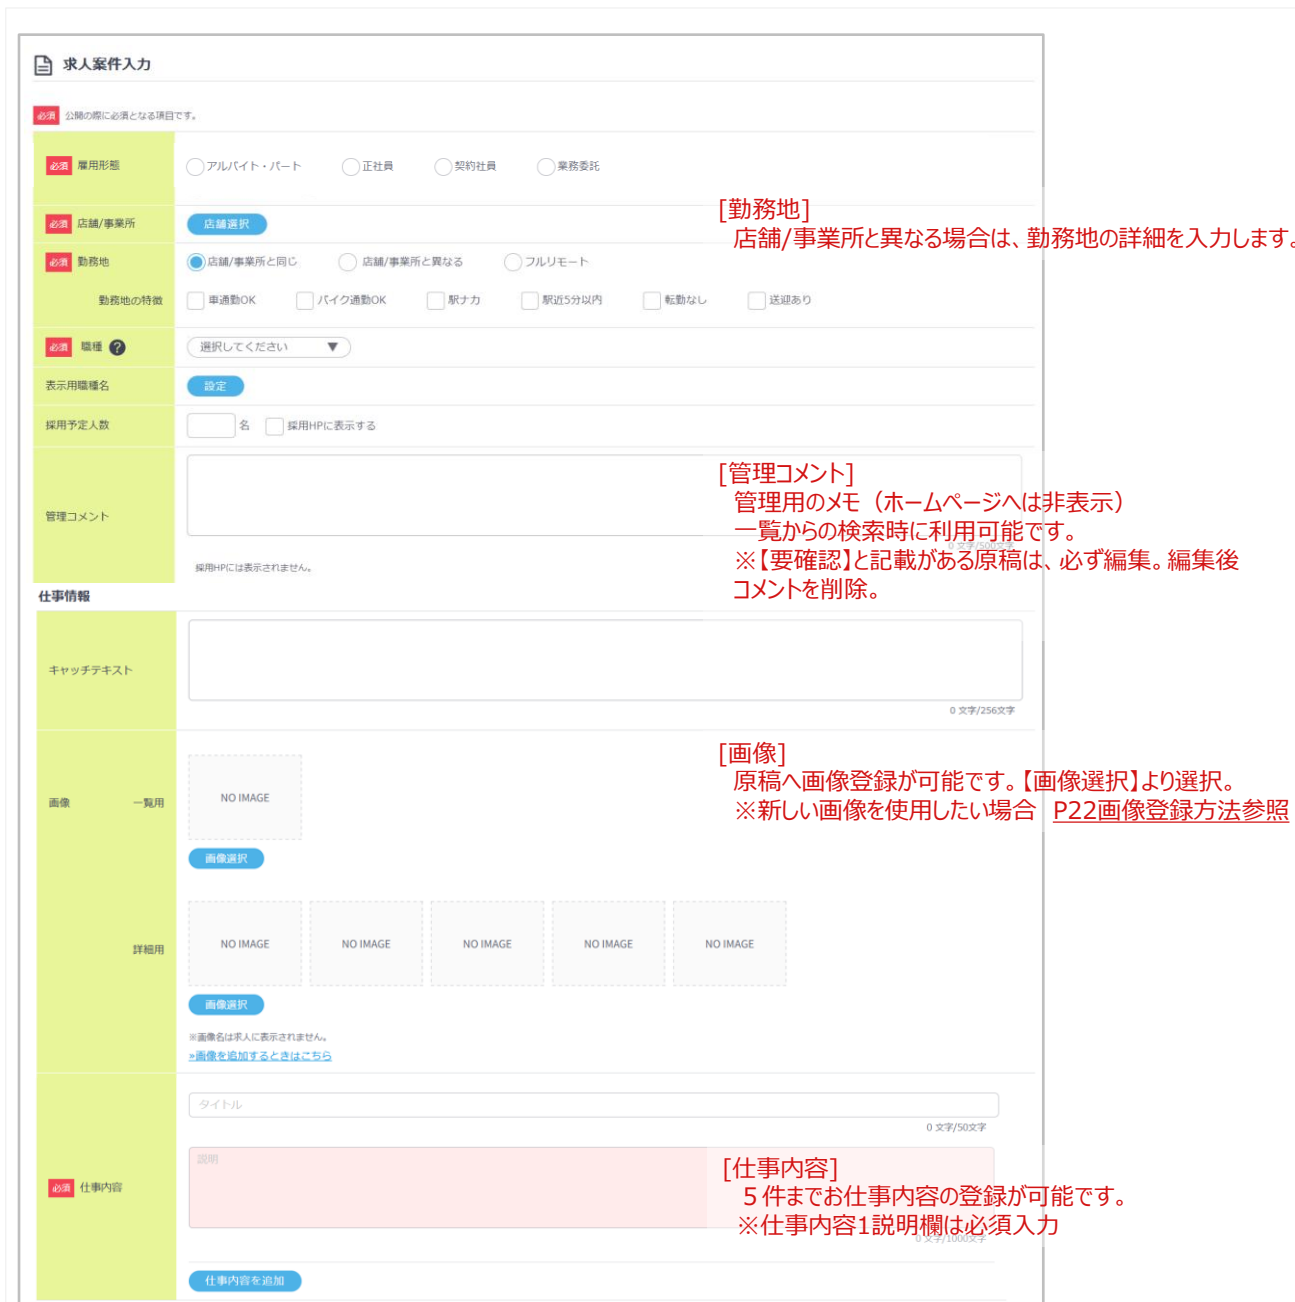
求人案件入力

必須 公開の際に必須となる項目です。

必須 雇用形態
アルバイト・パート
正社員
契約社員
業務委託

必須 店舗/事業所
店舗選択

[勤務地]
店舗/事業所と異なる場合は、勤務地の詳細を入力します。

必須 勤務地
店舗/事業所と同じ
店舗/事業所と異なる
フルリモート

勤務地の特徴
車通勤OK
バイク通勤OK
駅ナカ
駅近5分以内
転勤なし
送迎あり

必須 職種
選択してください

表示用職種名
設定

採用予定人数
名
採用HPに表示する

管理コメント
採用HPには表示されません。
0 文字/50文字

[管理コメント]
管理用のメモ（ホームページへは非表示）
一覧からの検索時に利用可能です。
※【要確認】と記載がある原稿は、必ず編集。編集後コメントを削除。

仕事情報

キャッチテキスト
0 文字/256文字

[画像]
原稿へ画像登録が可能です。【画像選択】より選択。
※新しい画像を使用したい場合 P22画像登録方法参照

画像
一覧用
NO IMAGE
画像選択

詳細用
NO IMAGE
NO IMAGE
NO IMAGE
NO IMAGE
NO IMAGE
画像選択
※画像名は求人に表示されません。
»画像を追加するときはこちら

必須 仕事内容
タイトル
0 文字/50文字
説明
0 文字/1000文字

[仕事内容]
５件までお仕事内容の登録が可能です。
※仕事内容1説明欄は必須入力

仕事内容を追加